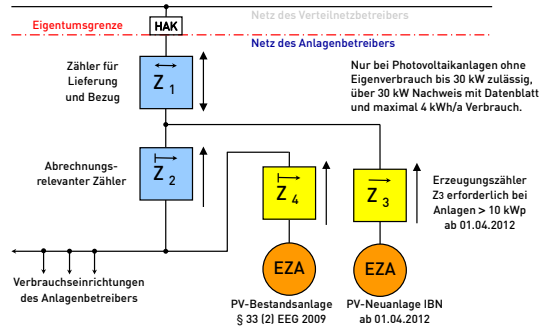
Eigentumsgrenze

HAK

Netz des Verteilnetzbetreibers

Netz des Anlagenbetreibers

Zähler für Lieferung und Bezug

$Z_1$

Nur bei Photovoltaikanlagen ohne Eigenverbrauch bis 30 kW zulässig, über 30 kW Nachweis mit Datenblatt und maximal 4 kWh/a Verbrauch.

Abrechnungs-relevanter Zähler

$Z_2$

$Z_4$

$Z_3$

Erzeugungszähler Z3 erforderlich bei Anlagen > 10 kWp ab 01.04.2012

EZA

EZA

Verbrauchseinrichtungen des Anlagenbetreibers

PV-Bestandsanlage § 33 (2) EEG 2009

PV-Neuanlage IBN ab 01.04.2012